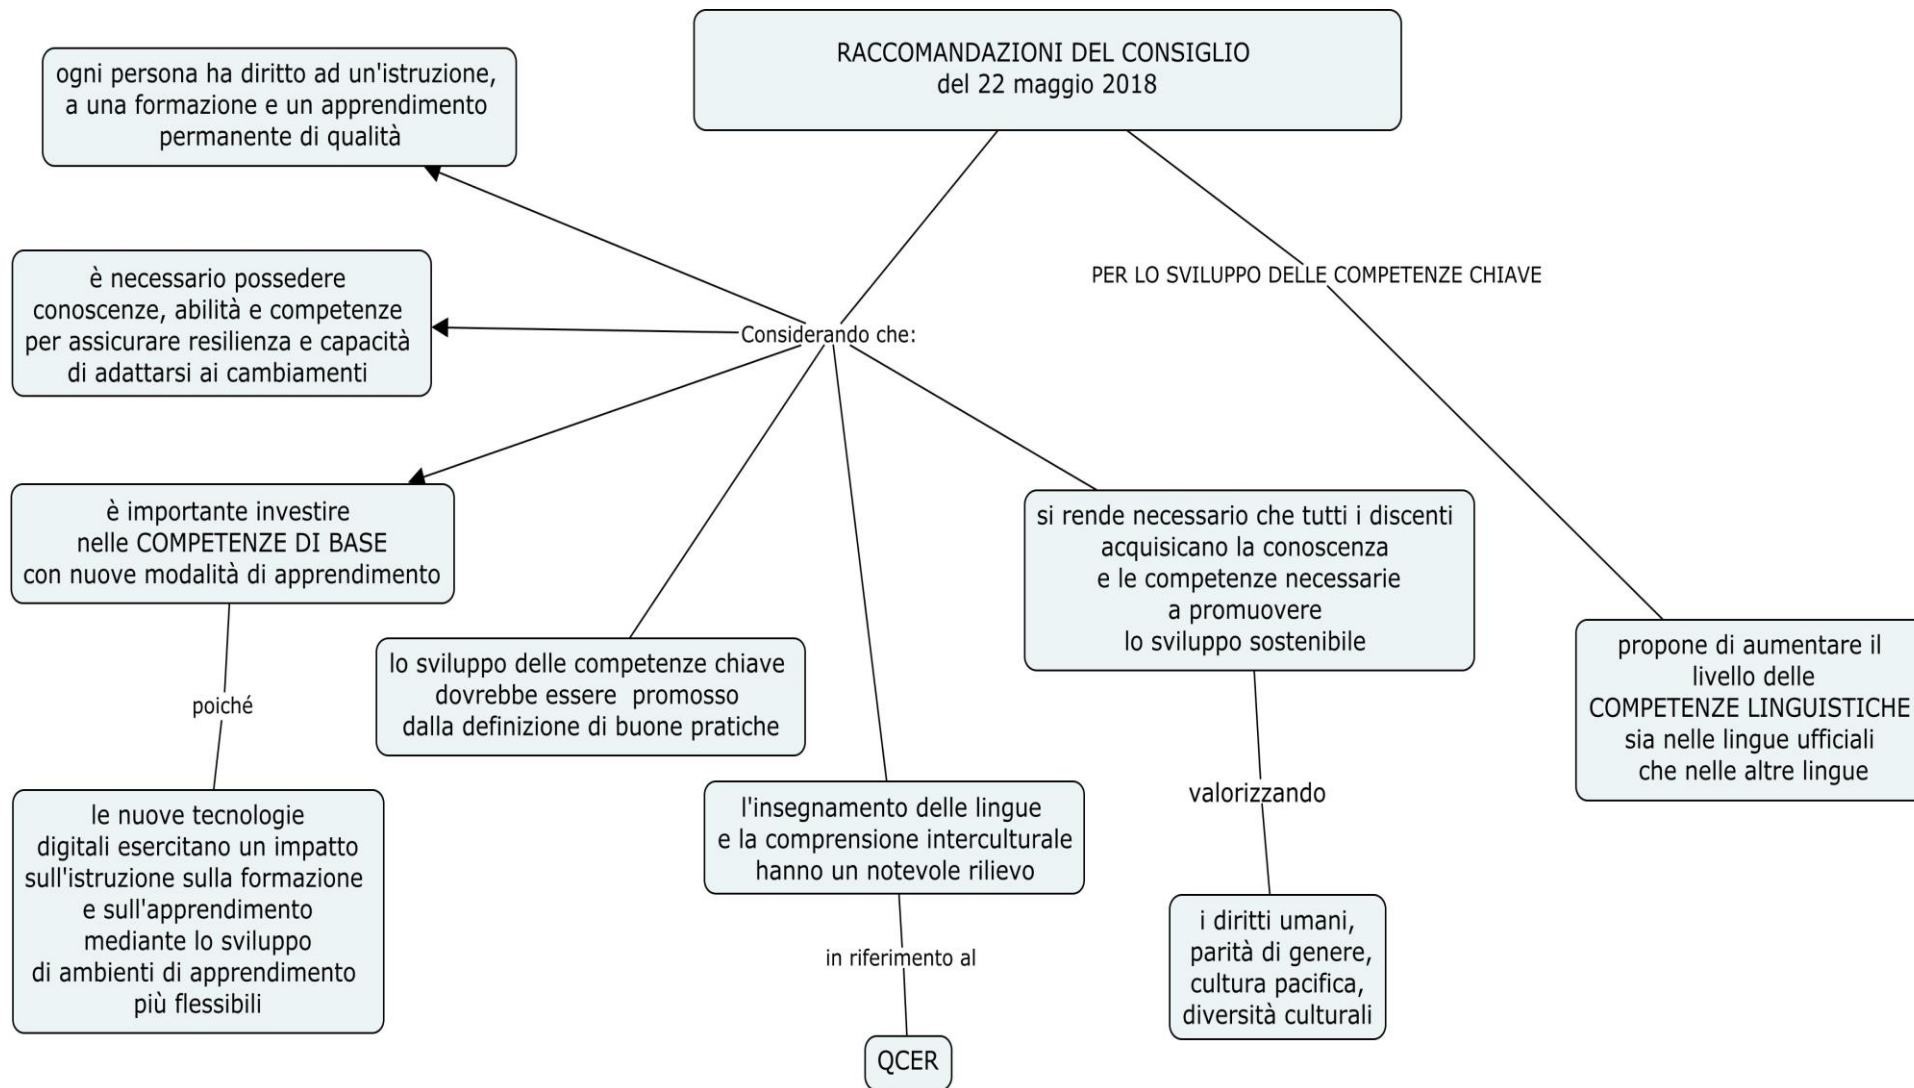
RACCOMANDAZIONI DEL CONSIGLIO
del 22 maggio 2018

PER LO SVILUPPO DELLE COMPETENZE CHIAVE

Considerando che:

ogni persona ha diritto ad un'istruzione, a una formazione e un apprendimento permanente di qualità

è necessario possedere conoscenze, abilità e competenze per assicurare resilienza e capacità di adattarsi ai cambiamenti

è importante investire nelle COMPETENZE DI BASE con nuove modalità di apprendimento

poiché

le nuove tecnologie digitali esercitano un impatto sull'istruzione sulla formazione e sull'apprendimento mediante lo sviluppo di ambienti di apprendimento più flessibili

lo sviluppo delle competenze chiave dovrebbe essere promosso dalla definizione di buone pratiche

l'insegnamento delle lingue e la comprensione interculturale hanno un notevole rilievo

in riferimento al

QCER

si rende necessario che tutti i discenti acquisicano la conoscenza e le competenze necessarie a promuovere lo sviluppo sostenibile

valorizzando

i diritti umani, parità di genere, cultura pacifica, diversità culturali

propone di aumentare il livello delle COMPETENZE LINGUISTICHE sia nelle lingue ufficiali che nelle altre lingue